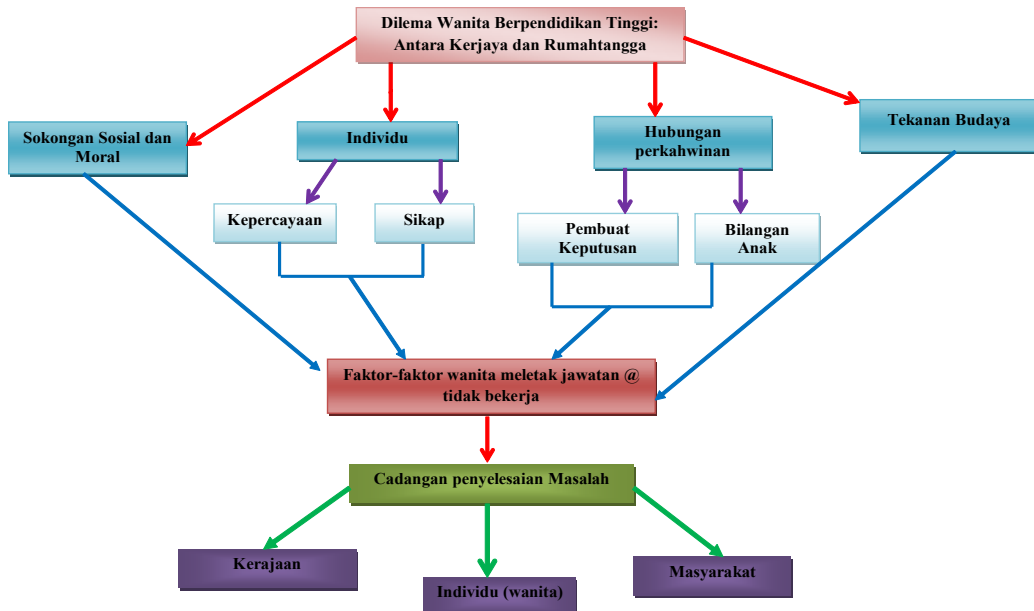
Dilema Wanita Berpendidikan Tinggi:
Antara Kerjaya dan Rumahtangga

Sokongan Sosial dan Moral

Individu

Hubungan perkahwinan

Tekanan Budaya

Kepercayaan

Sikap

Pembuat Keputusan

Bilangan Anak

Faktor-faktor wanita meletak jawatan @ tidak bekerja

Cadangan penyelesaian Masalah

Kerajaan

Individu (wanita)

Masyarakat